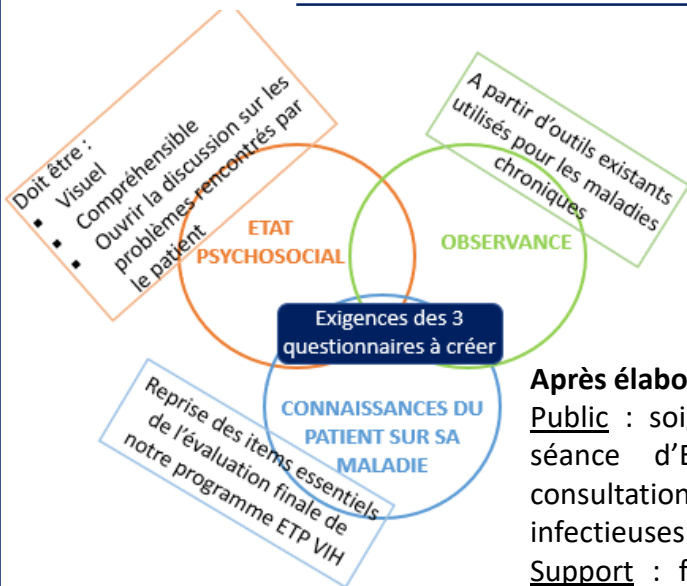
Doit être :
- Visuel
- Compréhensible
- Ouvrir la discussion sur les problèmes rencontrés par le patient

A partir d'outils existants utilisés pour les maladies chroniques

ETAT PSYCHOSOCIAL

OBSERVANCE

Exigences des 3 questionnaires à créer

CONNAISSANCES DU PATIENT SUR SA MALADIE

Reprise des items essentiels de l'évaluation finale de notre programme ETP VIH

Après élabo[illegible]
Public : soi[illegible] séance d'E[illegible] consultation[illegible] infectieuses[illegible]
Support : f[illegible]